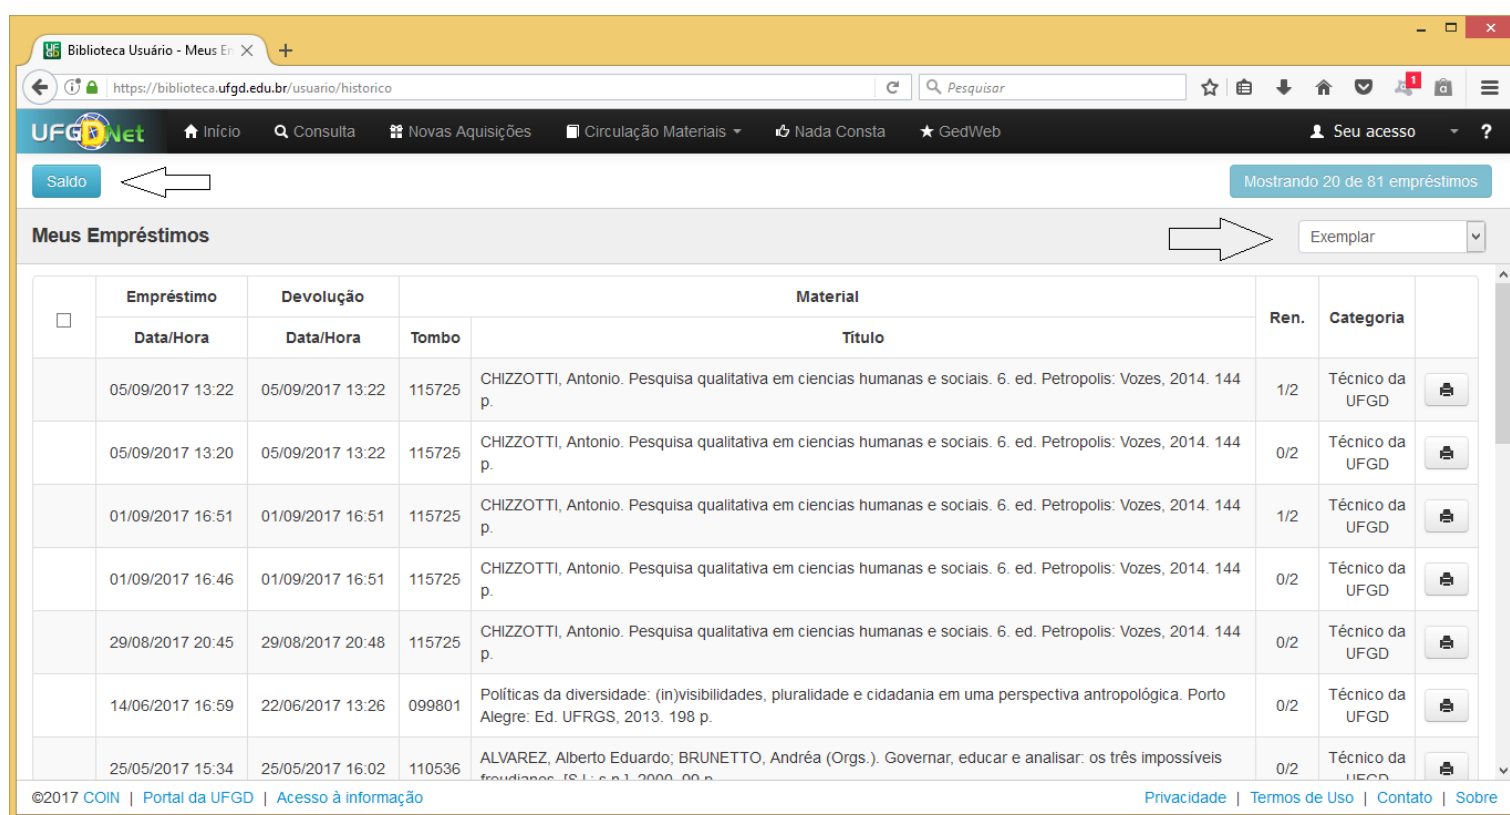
Biblioteca Usuário - Meus Em

https://biblioteca.ufgd.edu.br/usuario/historico

Pesquisar

UFGD Net   Início   Consulta   Novas Aquisições   Circulação Materiais   Nada Consta   GedWeb   Seu acesso   ?

Saldo

Mostrando 20 de 81 empréstimos

Meus Empréstimos

Exemplar

| | Empréstimo Data/Hora | Devolução Data/Hora | Tombo | Material Título | Ren. | Categoria | |
|---|---|---|---|---|---|---|---|
| | 05/09/2017 13:22 | 05/09/2017 13:22 | 115725 | CHIZZOTTI, Antonio. Pesquisa qualitativa em ciencias humanas e sociais. 6. ed. Petropolis: Vozes, 2014. 144 p. | 1/2 | Técnico da UFGD | |
| | 05/09/2017 13:20 | 05/09/2017 13:22 | 115725 | CHIZZOTTI, Antonio. Pesquisa qualitativa em ciencias humanas e sociais. 6. ed. Petropolis: Vozes, 2014. 144 p. | 0/2 | Técnico da UFGD | |
| | 01/09/2017 16:51 | 01/09/2017 16:51 | 115725 | CHIZZOTTI, Antonio. Pesquisa qualitativa em ciencias humanas e sociais. 6. ed. Petropolis: Vozes, 2014. 144 p. | 1/2 | Técnico da UFGD | |
| | 01/09/2017 16:46 | 01/09/2017 16:51 | 115725 | CHIZZOTTI, Antonio. Pesquisa qualitativa em ciencias humanas e sociais. 6. ed. Petropolis: Vozes, 2014. 144 p. | 0/2 | Técnico da UFGD | |
| | 29/08/2017 20:45 | 29/08/2017 20:48 | 115725 | CHIZZOTTI, Antonio. Pesquisa qualitativa em ciencias humanas e sociais. 6. ed. Petropolis: Vozes, 2014. 144 p. | 0/2 | Técnico da UFGD | |
| | 14/06/2017 16:59 | 22/06/2017 13:26 | 099801 | Políticas da diversidade: (in)visibilidades, pluralidade e cidadania em uma perspectiva antropológica. Porto Alegre: Ed. UFRGS, 2013. 198 p. | 0/2 | Técnico da UFGD | |
| | 25/05/2017 15:34 | 25/05/2017 16:02 | 110536 | ALVAREZ, Alberto Eduardo; BRUNETTO, Andréa (Orgs.). Governar, educar e analisar: os três impossíveis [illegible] | 0/2 | Técnico da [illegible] | |

©2017 COIN | Portal da UFGD | Acesso à informação

Privacidade | Termos de Uso | Contato | Sobre